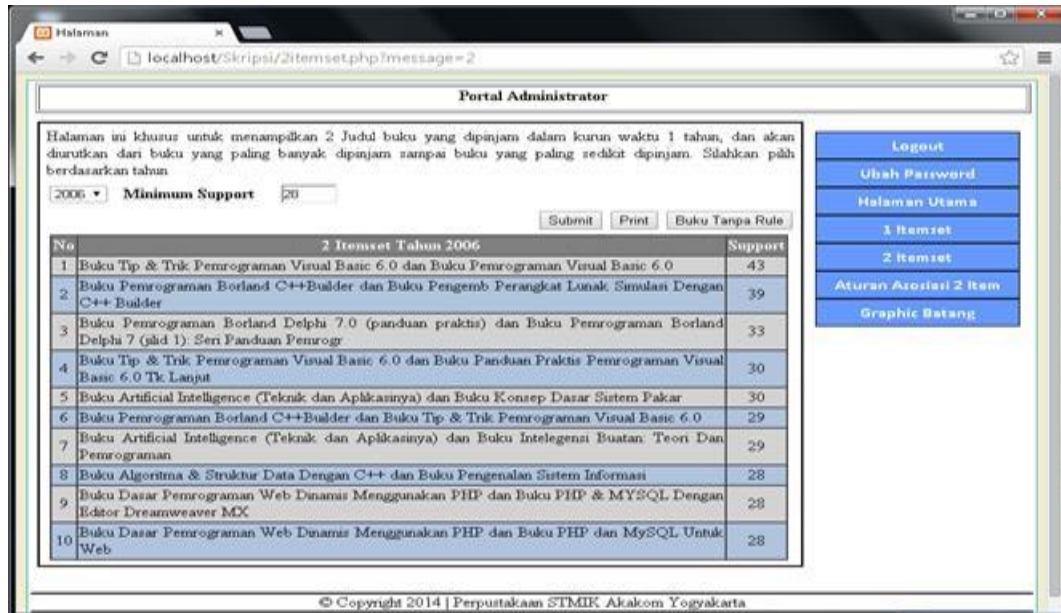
Halaman

localhost/Skripsi/2itemset.php?message=2

Portal Administrator

Halaman ini khusus untuk menampilkan 2 Judul buku yang dipinjam dalam kurun waktu 1 tahun, dan akan diurutkan dari buku yang paling banyak dipinjam sampai buku yang paling sedikit dipinjam. Silahkan pilih berdasarkan tahun

2006 ▾ Minimum Support 28

Submit Print Buku Tanpa Rule

| No | 2 Itemset Tahun 2006 | Support |
|---|---|---|
| 1 | Buku Tip & Trik Pemrograman Visual Basic 6.0 dan Buku Pemrograman Visual Basic 6.0 | 43 |
| 2 | Buku Pemrograman Borland C++Builder dan Buku Pengemb Perangkat Lunak Simulasi Dengan C++ Builder | 39 |
| 3 | Buku Pemrograman Borland Delphi 7.0 (panduan praktis) dan Buku Pemrograman Borland Delphi 7 (jilid 1): Seri Panduan Pemrogr | 33 |
| 4 | Buku Tip & Trik Pemrograman Visual Basic 6.0 dan Buku Panduan Praktis Pemrograman Visual Basic 6.0 Tk Lanjut | 30 |
| 5 | Buku Artificial Intelligence (Teknik dan Aplikasinya) dan Buku Konsep Dasar Sistem Pakar | 30 |
| 6 | Buku Pemrograman Borland C++Builder dan Buku Tip & Trik Pemrograman Visual Basic 6.0 | 29 |
| 7 | Buku Artificial Intelligence (Teknik dan Aplikasinya) dan Buku Intelegensi Buatan: Teori Dan Pemrograman | 29 |
| 8 | Buku Algoritma & Struktur Data Dengan C++ dan Buku Pengenalan Sistem Informasi | 28 |
| 9 | Buku Dasar Pemrograman Web Dinamis Menggunakan PHP dan Buku PHP & MYSQL Dengan Editor Dreamweaver MX | 28 |
| 10 | Buku Dasar Pemrograman Web Dinamis Menggunakan PHP dan Buku PHP dan MySQL Untuk Web | 28 |

Logout
Ubah Password
Halaman Utama
1 Itemset
2 Itemset
Aturan Asosiasi 2 Item
Graphic Batang

© Copyright 2014 | Perpustakaan STMIK Akakom Yogyakarta